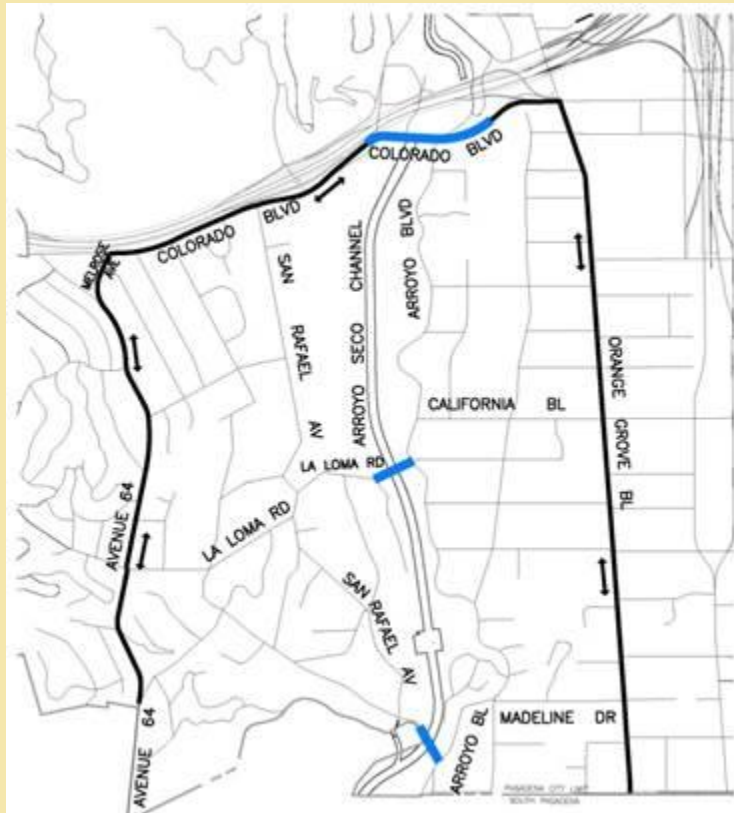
COLORADO BLVD

COLORADO BLVD

COLORADO

MELROSE AVE

SAN RAFAEL AV

ARROYO SECO CHANNEL

ARROYO BLVD

ORANGE GROVE BL

CALIFORNIA BL

LA LOMA RD

LA LOMA RD

AVENUE 64

SAN RAFAEL AV

ARROYO BL

MADELINE DR

AVENUE 64

PASADENA CITY LIMIT
SOUTH PASADENA